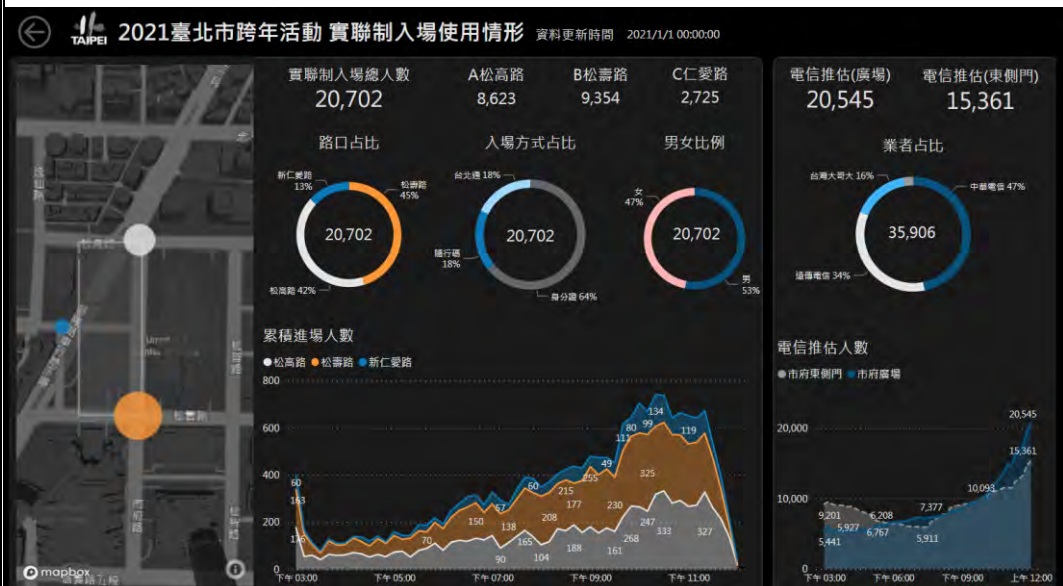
TAIPEI 2021臺北市跨年活動 實聯制入場使用情形 資料更新時間 2021/1/1 00:00:00

實聯制入場總人數
20,702

A松高路
8,623

B松壽路
9,354

C仁愛路
2,725

電信推估(廣場)
20,545

電信推估(東側門)
15,361

路口占比
新仁愛路 13%
松壽路 45%
松高路 42%
20,702

入場方式占比
台北通 18%
隨行碼 18%
身分證 64%
20,702

男女比例
女 47%
男 53%
20,702

業者占比
台灣大哥大 16%
中華電信 47%
遠傳電信 34%
35,906

累積進場人數
●松高路 ●松壽路 ●新仁愛路
800
600
400
200
0
60 163 136 70 150 57 138 165 90 104 60 215 208 177 255 49 188 230 161 80 111 134 99 325 268 247 333 119 327
下午 03:00 下午 05:00 下午 07:00 下午 09:00 下午 11:00

電信推估人數
●市府東側門 ●市府廣場
20,000
10,000
0
9,201 5,441 5,927 6,208 6,767 5,911 7,377 10,093 20,545 15,361
下午 03:00 下午 06:00 下午 09:00 上午 12:00

松高路 松壽路 松仁路 市府路 逸仙路 信義路五段
mapbox